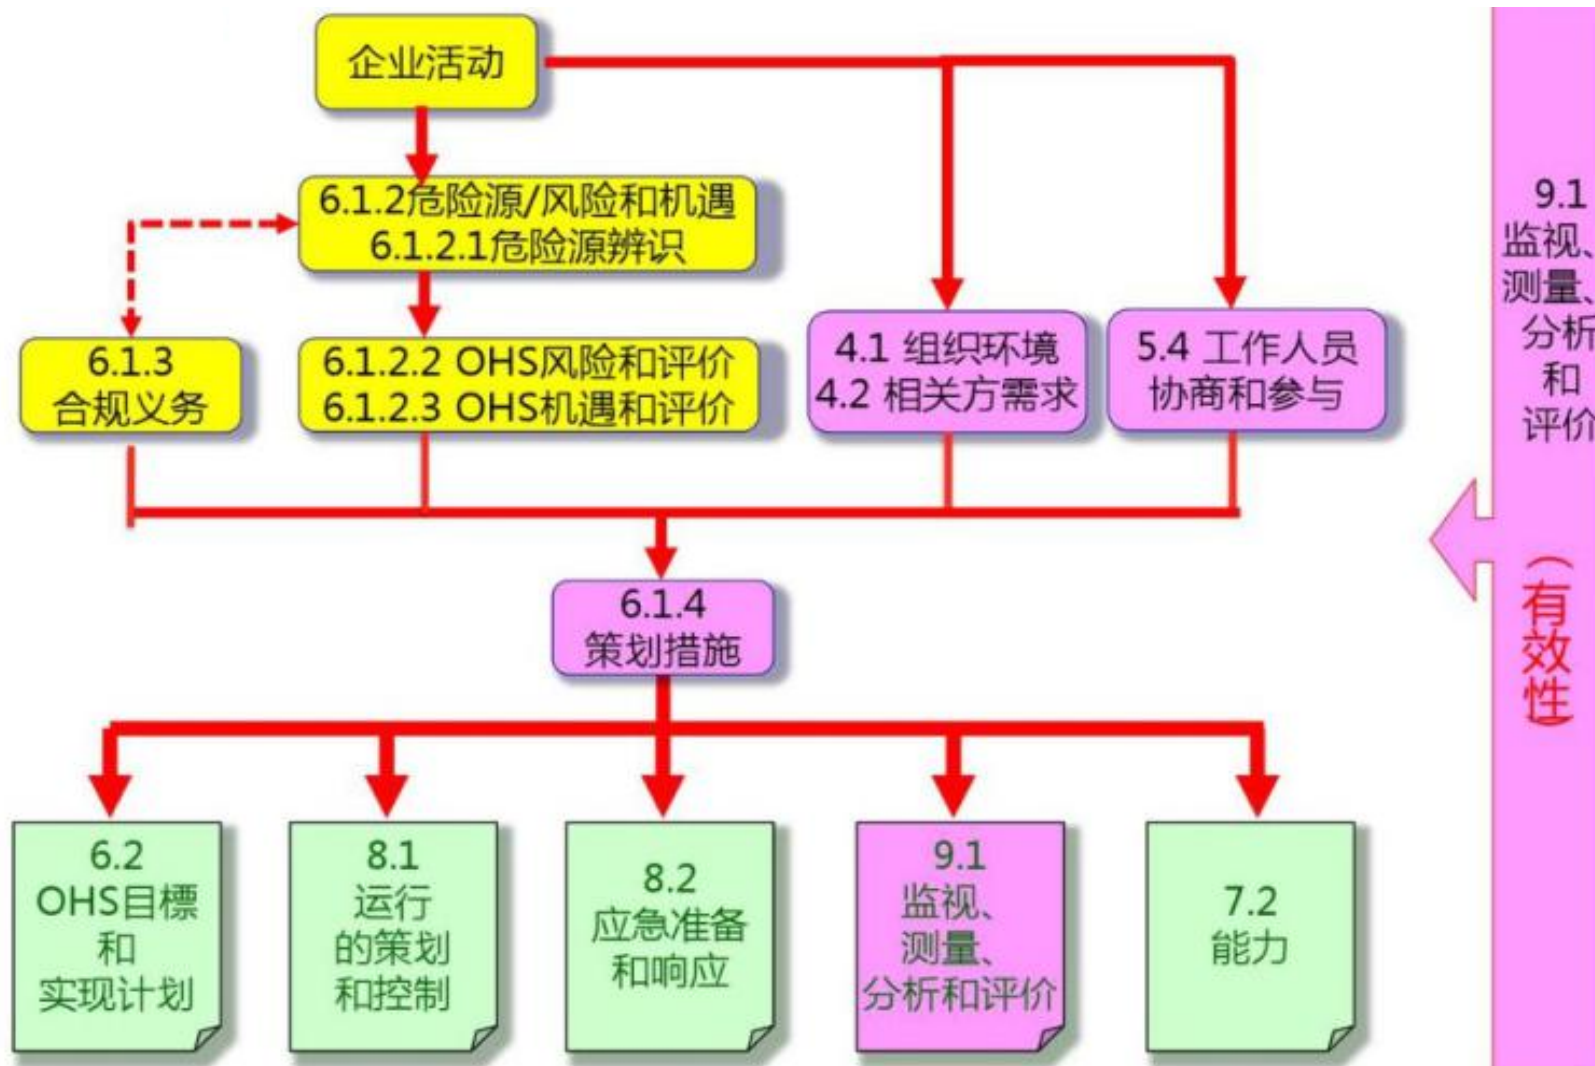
企业活动

6.1.2危险源/风险和机遇
6.1.2.1危险源辨识

6.1.3
合规义务

6.1.2.2 OHS风险和评价
6.1.2.3 OHS机遇和评价

4.1 组织环境
4.2 相关方需求

5.4 工作人员
协商和参与

9.1
监视、
测量、
分析
和
评价

（有效性）

6.1.4
策划措施

6.2
OHS目標
和
实现计划

8.1
运行
的策划
和控制

8.2
应急准备
和响应

9.1
监视、
测量、
分析和评价

7.2
能力